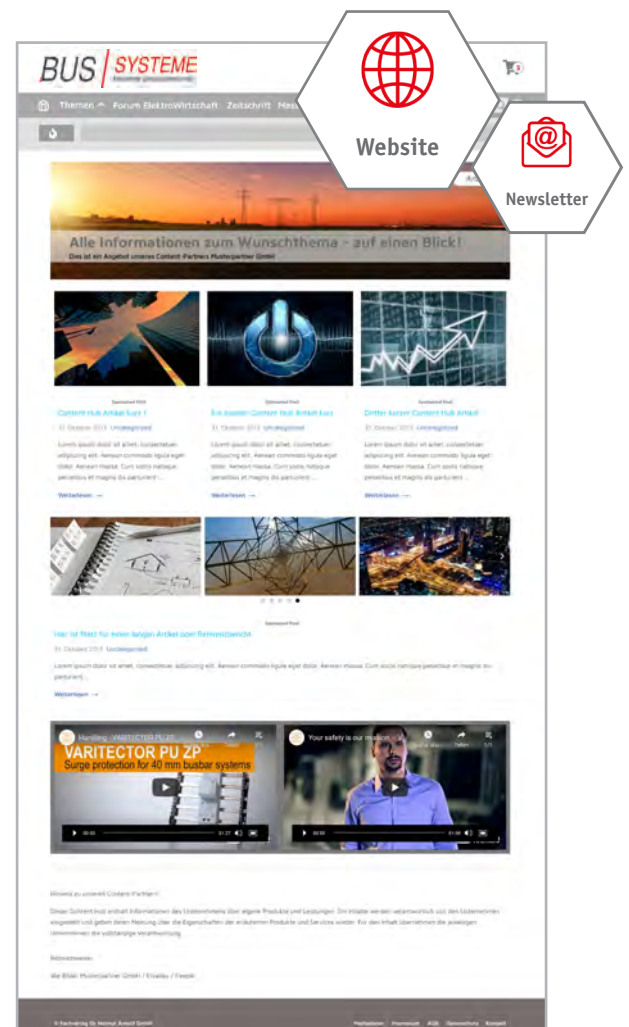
BUS | SYSTEME

Themen Forum ElektroWirtschaft Zeitschrift Mes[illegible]

Website

Newsletter

Alle Informationen zum Wunschthema - auf einen Blick!
Dies ist ein Angebot unseres Content-Partners Musterpartner GmbH

Sponsored Post
Content Hub Artikel kurz 1
31. Oktober 2013 Uncategorized
Lorem ipsum dolor sit amet, consectetuer adipiscing elit. Aenean commodo ligula eget dolor. Aenean massa. Cum sociis natoque penatibus et magnis dis parturient ...
Weiterlesen →

Sponsored Post
Ein zweiter Content Hub Artikel kurz
31. Oktober 2013 Uncategorized
Lorem ipsum dolor sit amet, consectetuer adipiscing elit. Aenean commodo ligula eget dolor. Aenean massa. Cum sociis natoque penatibus et magnis dis parturient ...
Weiterlesen →

Sponsored Post
Dritter kurzer Content Hub Artikel
31. Oktober 2013 Uncategorized
Lorem ipsum dolor sit amet, consectetuer adipiscing elit. Aenean commodo ligula eget dolor. Aenean massa. Cum sociis natoque penatibus et magnis dis parturient ...
Weiterlesen →

Sponsored Post
Hier ist Platz für einen langen Artikel oder Referenzberichte
31. Oktober 2013 Uncategorized
Lorem ipsum dolor sit amet, consectetuer adipiscing elit. Aenean commodo ligula eget dolor. Aenean massa. Cum sociis natoque penatibus et magnis dis parturient ...
Weiterlesen →

Handling - VARITECTOR PU ZP
VARITECTOR PU ZP
Surge protection for 40 mm busbar systems
0:00 / 1:27

Your safety is our mission
0:00 / 1:36

Hinweis zu unserem Content-Partner:
Dieser Content-Hub enthält Informationen des Unternehmens über eigene Produkte und Leistungen. Die Inhalte werden verantwortlich von den Unternehmen eingestellt und geben deren Meinung über die Eigenschaften der erläuterten Produkte und Services wieder. Für den Inhalt übernehmen die jeweiligen Unternehmen die vollständige Verantwortung.

Bildnachweise:
Alle Bilder: Musterpartner GmbH / Envato / Freepik

© Fachverlag Dr. Helmut Arnold GmbH
Mediadaten Impressum AGB Datenschutz Kontakt